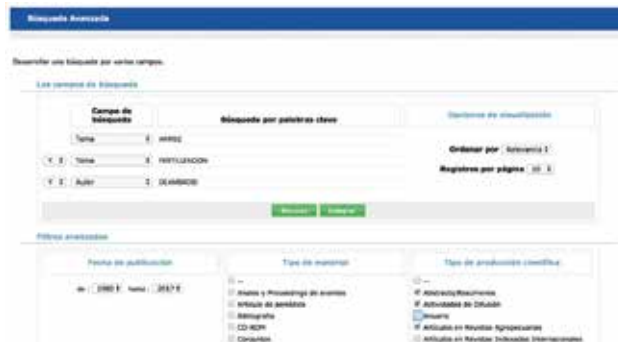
Búsqueda Avanzada

Desarrollar una búsqueda por varios campos.

Los campos de búsqueda

| Campo de búsqueda | Búsqueda por palabras clave |
|---|---|
| Tema | ARROZ |
| Y Tema | FERTILIZACION |
| Y Autor | DEAMBROSI |

Opciones de visualización

Ordenar por Relevancia

Registros por página 10

Buscar Limpiar

Filtros avanzados

Fecha de publicación

de 1980 hasta 2017

Tipo de material

--
Anales y Proceedings de eventos
Artículo de periódico
Bibliografía
CD-ROM
Conjuntos

Tipo de producción científica

--
Abstracts/Resúmenes
Actividades de Difusión
Anuario
Artículos en Revistas Agropecuarias
Artículos en Revistas Indexadas Internacionales